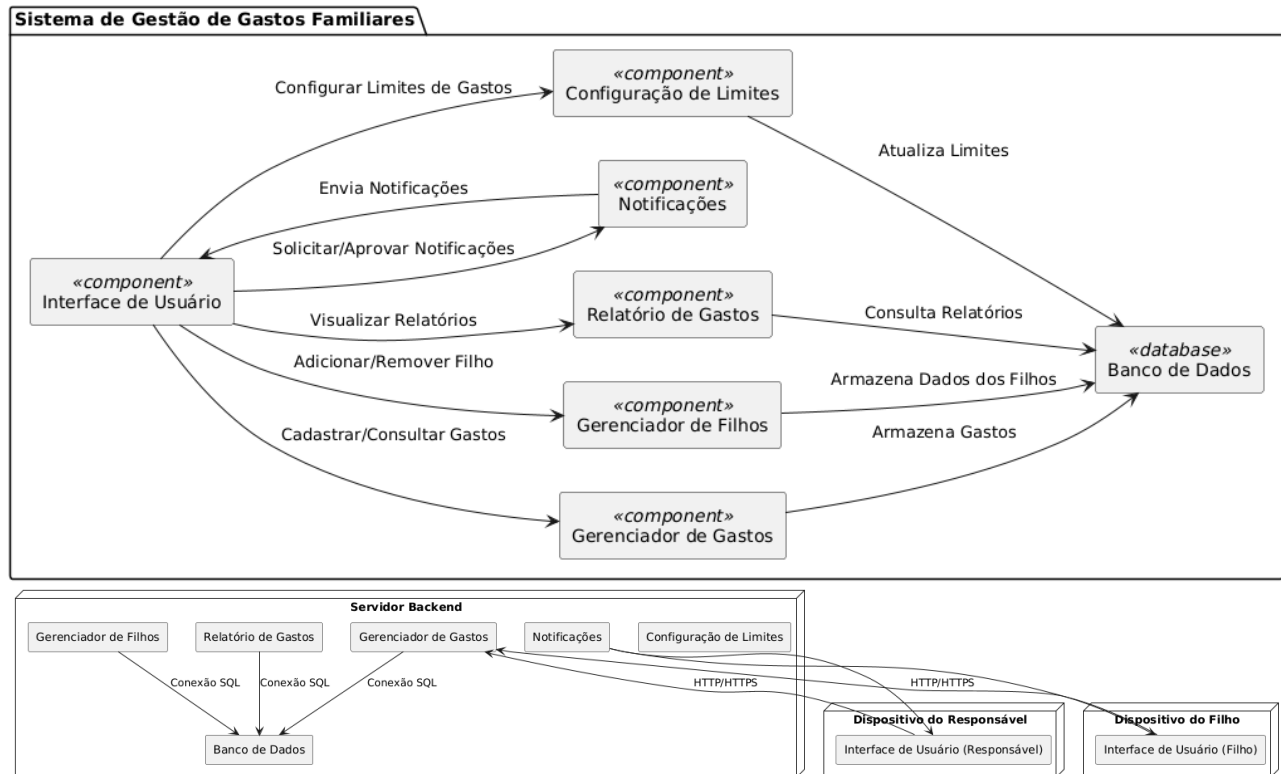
Sistema de Gestão de Gastos Familiares

Configurar Limites de Gastos

«component»
Configuração de Limites

Atualiza Limites

Envia Notificações

«component»
Notificações

Solicitar/Aprovar Notificações

«component»
Interface de Usuário

Visualizar Relatórios

«component»
Relatório de Gastos

Consulta Relatórios

«database»
Banco de Dados

Adicionar/Remover Filho

Armazena Dados dos Filhos

«component»
Gerenciador de Filhos

Cadastrar/Consultar Gastos

Armazena Gastos

«component»
Gerenciador de Gastos

Servidor Backend

Gerenciador de Filhos

Relatório de Gastos

Gerenciador de Gastos

Notificações

Configuração de Limites

Conexão SQL

Conexão SQL

Conexão SQL

HTTP/HTTPS

HTTP/HTTPS

Banco de Dados

Dispositivo do Responsável

Interface de Usuário (Responsável)

Dispositivo do Filho

Interface de Usuário (Filho)